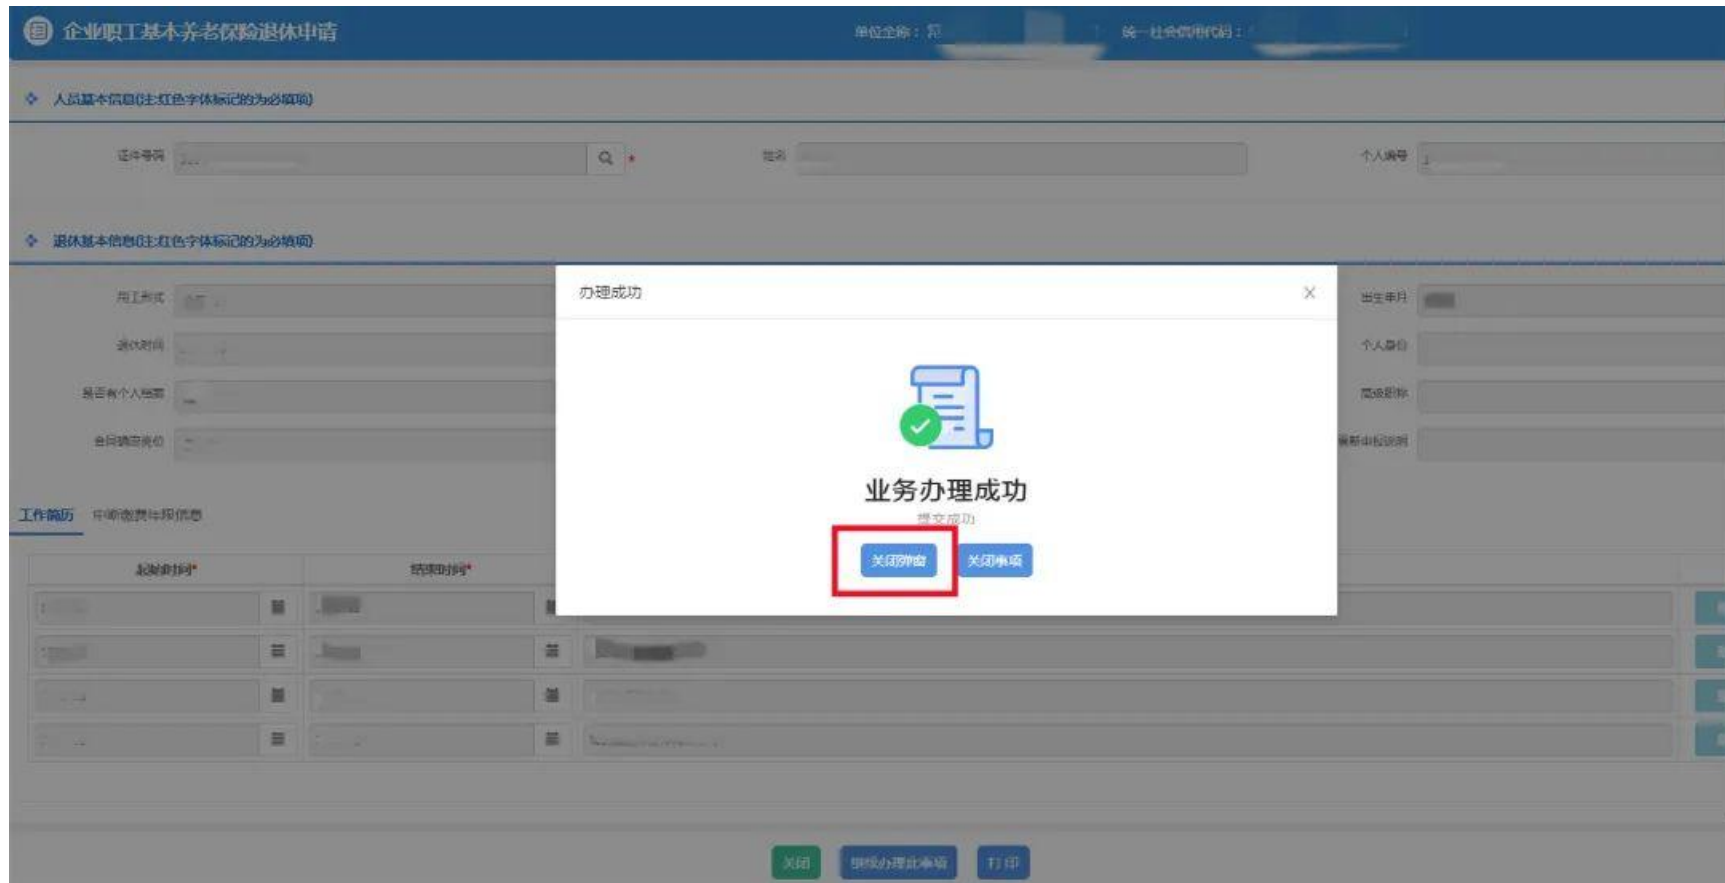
企业职工基本养老保险退休申请

单位全称：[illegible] 统一社会信用代码：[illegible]

人员基本信息(注:红色字体标记的为必填项)

证件号码 * 姓名 个人编号

退休基本信息(注:红色字体标记的为必填项)

用工形式 出生年月

退休时间 个人身份

是否有个人档案 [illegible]

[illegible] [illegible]

工作简历 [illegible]

起始时间* 结束时间*

办理成功

业务办理成功

提交成功

关闭弹窗 关闭事项

关闭 继续办理此事项 打印